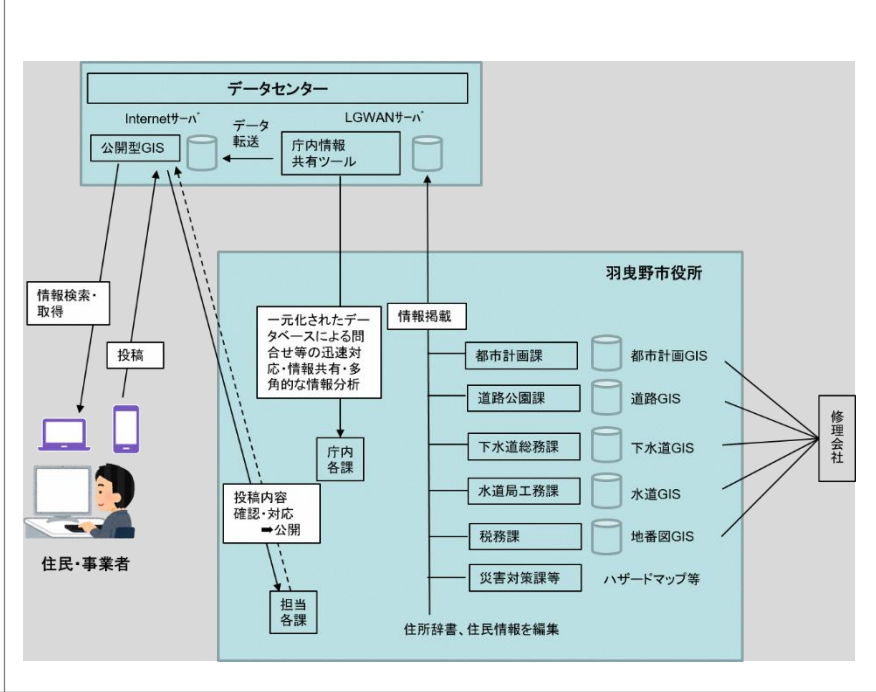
データセンター

Internetサーバ

LGWANサーバ

公開型GIS

データ転送

庁内情報共有ツール

羽曳野市役所

情報検索・取得

投稿

一元化されたデータベースによる問合せ等の迅速対応・情報共有・多角的な情報分析

情報掲載

都市計画課

都市計画GIS

道路公園課

道路GIS

下水道総務課

下水道GIS

水道局工務課

水道GIS

税務課

地番図GIS

災害対策課等

ハザードマップ等

修理会社

庁内各課

投稿内容確認・対応➡公開

担当各課

住民・事業者

住所辞書、住民情報を編集